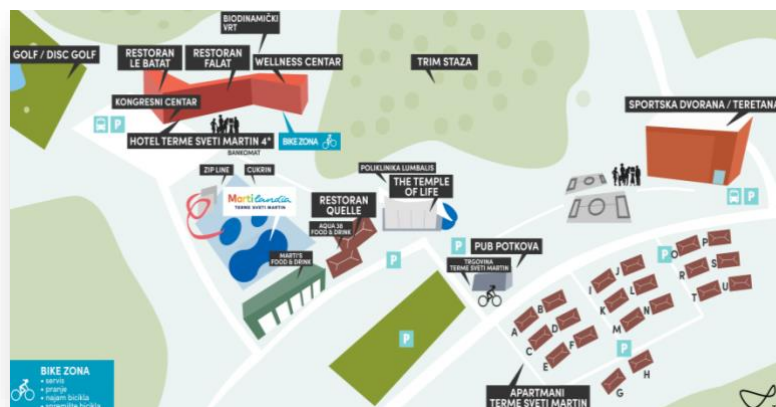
GOLF / DISC GOLF
RESTORAN LE BATAT
RESTORAN FALAT
BIODINAMIČKI VRT
WELLNESS CENTAR
TRIM STAZA
KONGRESNI CENTAR
P
HOTEL TERME SVETI MARTIN 4*
BANKOMAT
BIKE ZONA
SPORTSKA DVORANA / TERETANA
P
ZIP LINE
CUKRIN
Martilandia
TERME SVETI MARTIN
POLIKLINIKA LUMBALIS
THE TEMPLE OF LIFE
RESTORAN QUELLE
AQUA 38 FOOD & DRINK
MARTI'S FOOD & DRINK
P
P
PUB POTKOVA
TRGOVINA TERME SVETI MARTIN
P
J
I
K
L
M
N
O
P
R
S
T
U
A
B
C
D
E
F
G
H
P
P
APARTMANI TERME SVETI MARTIN
BIKE ZONA
• servis
• pranje
• najam bicikla
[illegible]